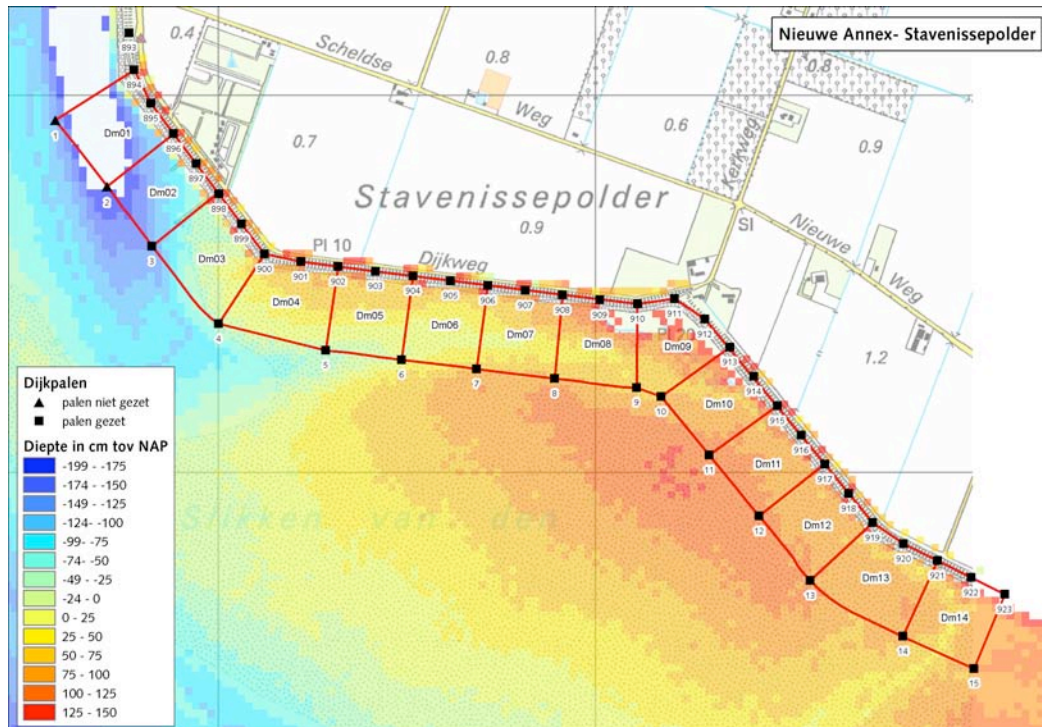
Nieuwe Annex- Stavenissepolder

0.4
Scheldse
0.8
Weg
0.6
Kerkweg
0.8
0.9
0.7
Stavenissepolder
0.9
SI
Nieuwe
Weg
1.2
Pl 10
Dijkweg

893
894
895
896
897
898
899
900
901
902
903
904
905
906
907
908
909
910
911
912
913
914
915
916
917
918
919
920
921
922
923

1
2
3
4
5
6
7
8
9
10
11
12
13
14
15

Dm01
Dm02
Dm03
Dm04
Dm05
Dm06
Dm07
Dm08
Dm09
Dm10
Dm11
Dm12
Dm13
Dm14

Slikken van den

Dijkpalen
palen niet gezet
palen gezet

Diepte in cm tov NAP
-199 - -175
-174 - -150
-149 - -125
-124- -100
-99- -75
-74- -50
-49 - -25
-24 - 0
0 - 25
25 - 50
50 - 75
75 - 100
100 - 125
125 - 150